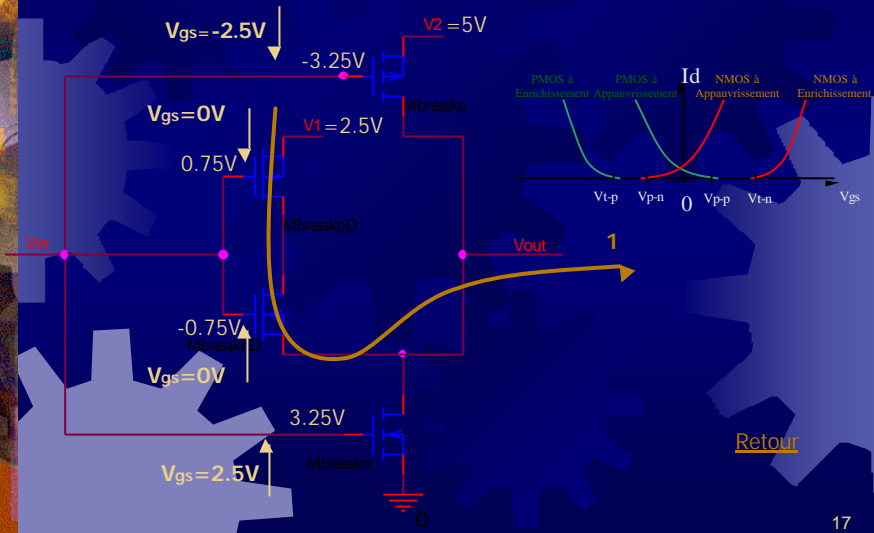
Vgs=-2.5V

V2 =5V

-3.25V

Mbreakp

Vgs=0V

V1=2.5V

0.75V

MbreakpD

Vin

Vout

1

-0.75V

MbreaknD

Vgs=0V

3.25V

Mbreakn

Vgs=2.5V

0

PMOS à Enrichissement

PMOS à Appauvrissement

Id

NMOS à Appauvrissement

NMOS à Enrichissement

Vt-p

Vp-n

0

Vp-p

Vt-n

Vgs

Retour

17